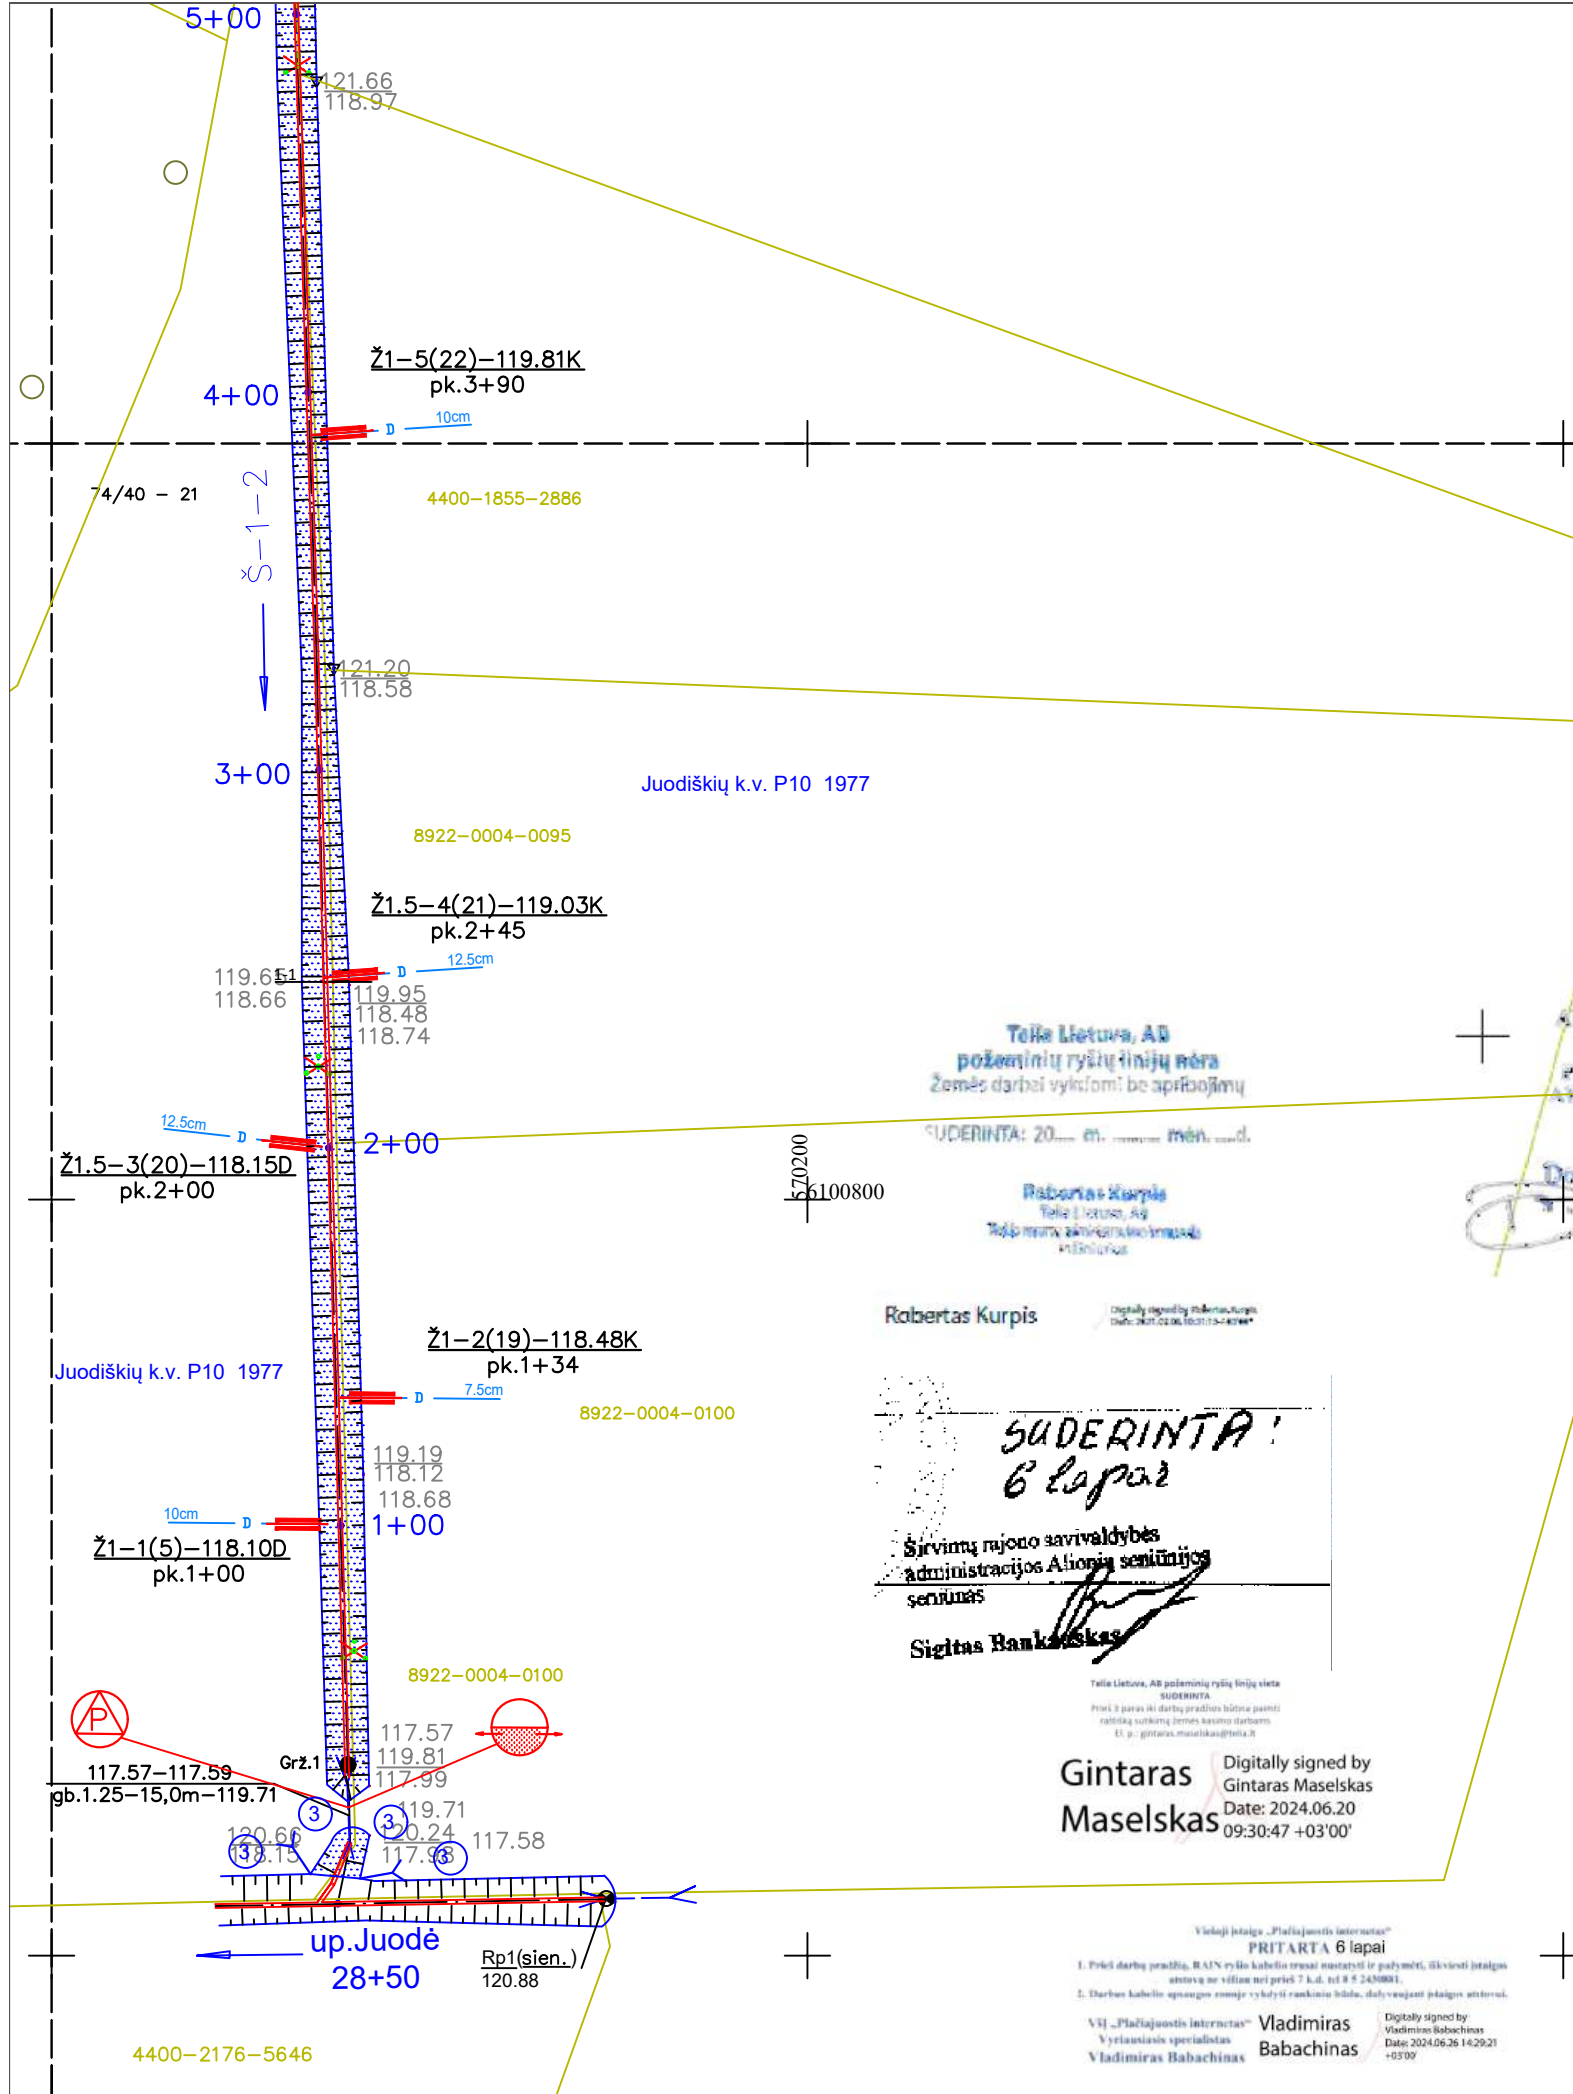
5+00
121.66
118.97

Ž1–5(22)–119.81K
pk.3+90
4+00
D 10cm
74/40 – 21
Š–1–2
4400–1855–2886
121.20
118.58
3+00
Juodiškių k.v. P10 1977
8922–0004–0095
Ž1.5–4(21)–119.03K
pk.2+45
119.65 51
118.66
D 12.5cm
119.95
118.48
118.74

Telia Lietuva, AB
požeminių ryšių linijų nėra
Žemės darbai vykdomi be apribojimų
SUDERINTA: 20.... m. ........ mėn. ....d.

12.5cm D
2+00
Ž1.5–3(20)–118.15D
pk.2+00
570200
6100800

Robertas Kurpis
Telia Lietuva, AB
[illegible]

Robertas Kurpis
Digitally signed by Robertas Kurpis
Date: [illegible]

Ž1–2(19)–118.48K
pk.1+34
Juodiškių k.v. P10 1977
D 7.5cm
8922–0004–0100
119.19
118.12
118.68
10cm D
1+00
Ž1–1(5)–118.10D
pk.1+00

SUDERINTA!
6 lapai
Širvintų rajono savivaldybės administracijos Alionių seniūnijos seniūnas
Sigitas Bankauskas

8922–0004–0100
Telia Lietuva, AB požeminių ryšių linijų vieta
SUDERINTA
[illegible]

P
117.57–117.59
gb.1.25–15,0m–119.71
Grž.1
117.57
119.81
117.99
3
3
119.71
120.24
117.93
117.58
120.66
3 118.15
3

Gintaras Maselskas
Digitally signed by Gintaras Maselskas
Date: 2024.06.20 09:30:47 +03'00'

up.Juodė
28+50
Rp1(sien.)
120.88
4400–2176–5646

Viešoji įstaiga „Plačiajuostis internetas"
PRITARTA 6 lapai
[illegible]
VšĮ „Plačiajuostis internetas" Vyriausiasis specialistas Vladimiras Babachinas
Vladimiras Babachinas
Digitally signed by Vladimiras Babachinas
Date: 2024.06.26 14:29:21 +03'00'